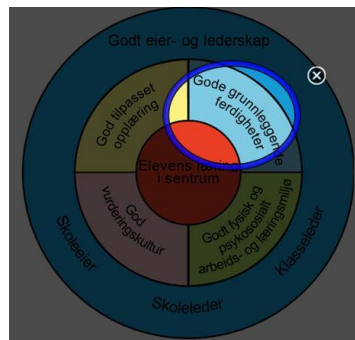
Godt eier- og lederskap

Godt tilpasset opplæring

Gode grunnleggende ferdigheter

Elevens læring i sentrum

God vurderingskultur

Godt fysisk og psykososialt arbeids- og læringsmiljø

Skoleeier

Skoleleder

Klasseleder